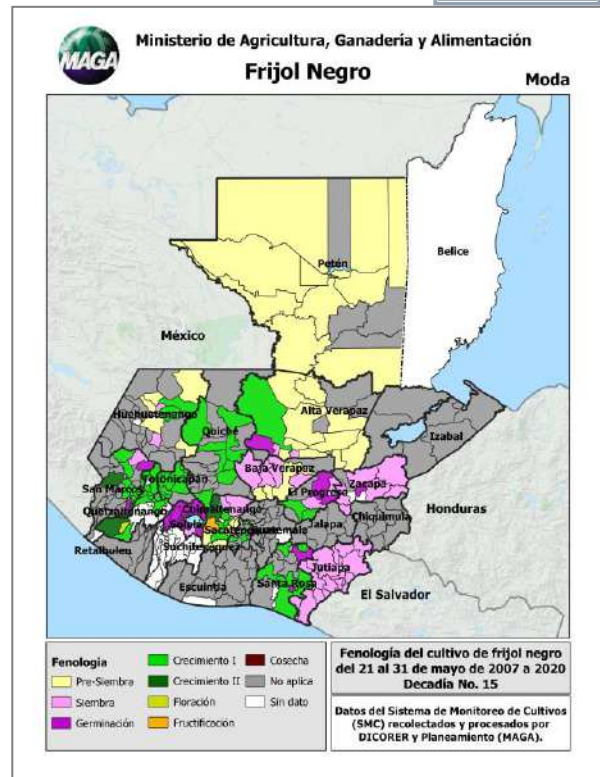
MAGA

Ministerio de Agricultura, Ganadería y Alimentación

Frijol Negro

Moda

Petén

Belice

México

Huehuetenango

Quiché

Alta Verapaz

Izabal

Baja Verapaz

San Marcos

Totonicapán

Zacapa

El Progreso

Quetzaltenango

Chimaltenango

Honduras

Sololá

Sacatepéquez

Guatemala

Jalapa

Chiquimula

Retalhuleu

Suchitepéquez

Escuintla

Jutiapa

Santa Rosa

El Salvador

Fenología

Pre-Siembra

Siembra

Germinación

Crecimiento I

Crecimiento II

Floración

Fructificación

Cosecha

No aplica

Sin dato

Fenología del cultivo de frijol negro del 21 al 31 de mayo de 2007 a 2020 Decadía No. 15

Datos del Sistema de Monitoreo de Cultivos (SMC) recolectados y procesados por DICORER y Planeamiento (MAGA).